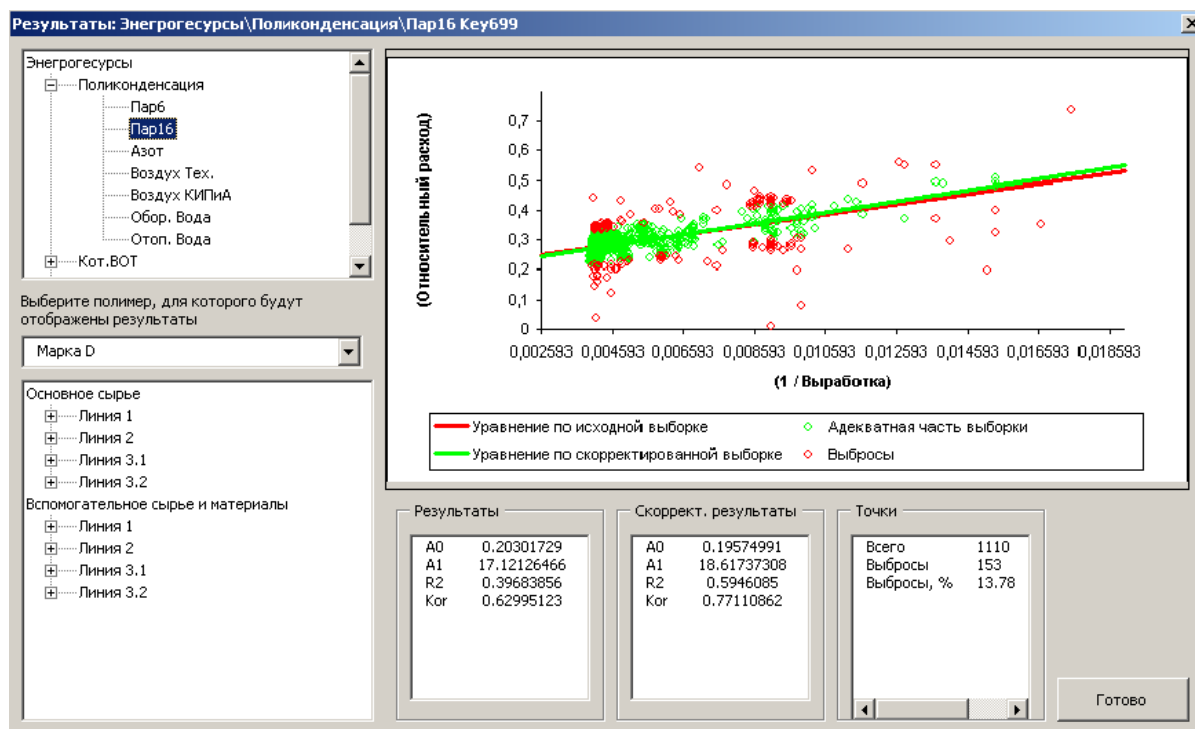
Результаты: Энергогесурсы\Поликонденсация\Пар16 Key699

Энергогесурсы
Поликонденсация
Пар6
Пар16
Азот
Воздух Тех.
Воздух КИПиА
Обор. Вода
Отоп. Вода
Кот.ВОТ

Выберите полимер, для которого будут отображены результаты

Марка D

Основное сырье
Линия 1
Линия 2
Линия 3.1
Линия 3.2
Вспомогательное сырье и материалы
Линия 1
Линия 2
Линия 3.1
Линия 3.2

(Относительный расход)
0,7
0,6
0,5
0,4
0,3
0,2
0,1
0
0,002593 0,004593 0,006593 0,008593 0,010593 0,012593 0,014593 0,016593 0,018593
(1 / Выработка)

Уравнение по исходной выборке
Адекватная часть выборки
Уравнение по скорректированной выборке
Выбросы

Результаты
| | |
|---|---|
| A0 | 0.20301729 |
| A1 | 17.12126466 |
| R2 | 0.39683856 |
| Kor | 0.62995123 |

Скоррект. результаты
| | |
|---|---|
| A0 | 0.19574991 |
| A1 | 18.61737308 |
| R2 | 0.5946085 |
| Kor | 0.77110862 |

Точки
| | |
|---|---|
| Всего | 1110 |
| Выбросы | 153 |
| Выбросы, % | 13.78 |

Готово